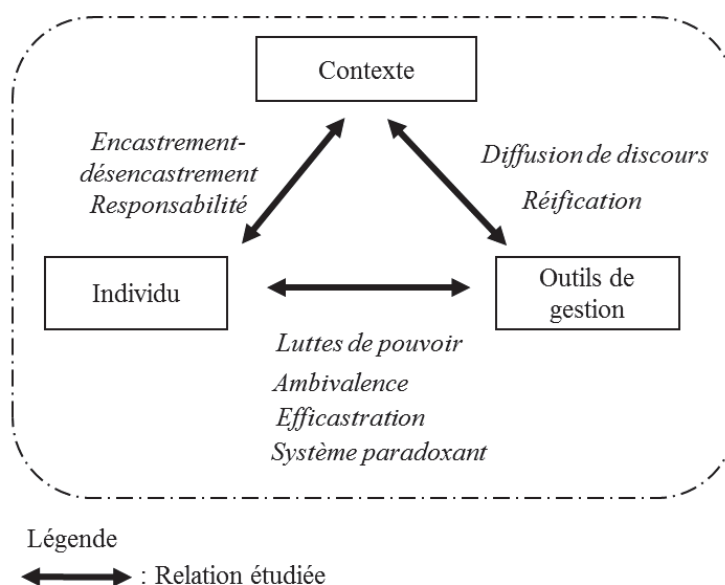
Contexte

Encastrement-désencastrement
Responsabilité

Diffusion de discours
Réification

Individu

Outils de gestion

Luttes de pouvoir
Ambivalence
Efficastration
Système paradoxant

Légende

: Relation étudiée